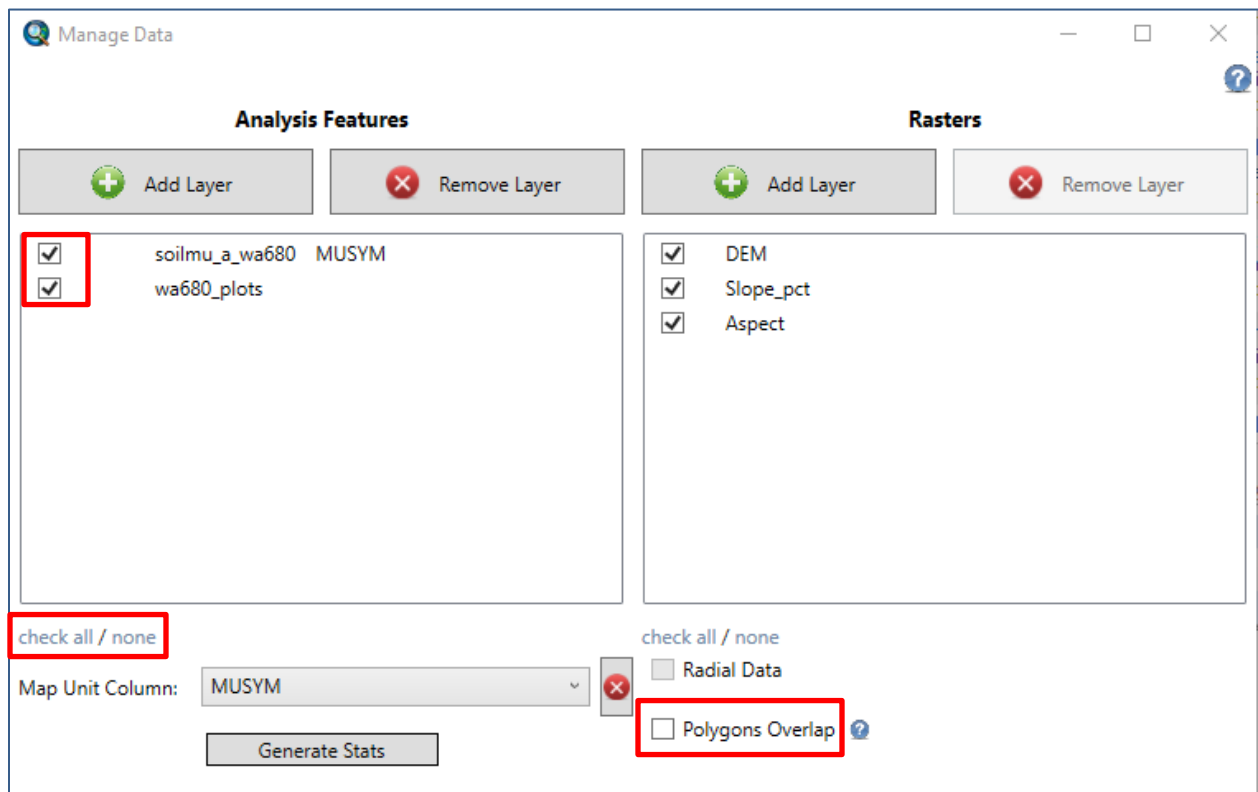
Manage Data

Analysis Features

Rasters

Add Layer

Remove Layer

Add Layer

Remove Layer

soilmu_a_wa680 MUSYM
wa680_plots

DEM
Slope_pct
Aspect

check all / none

check all / none

Radial Data

Map Unit Column: MUSYM

Polygons Overlap

Generate Stats